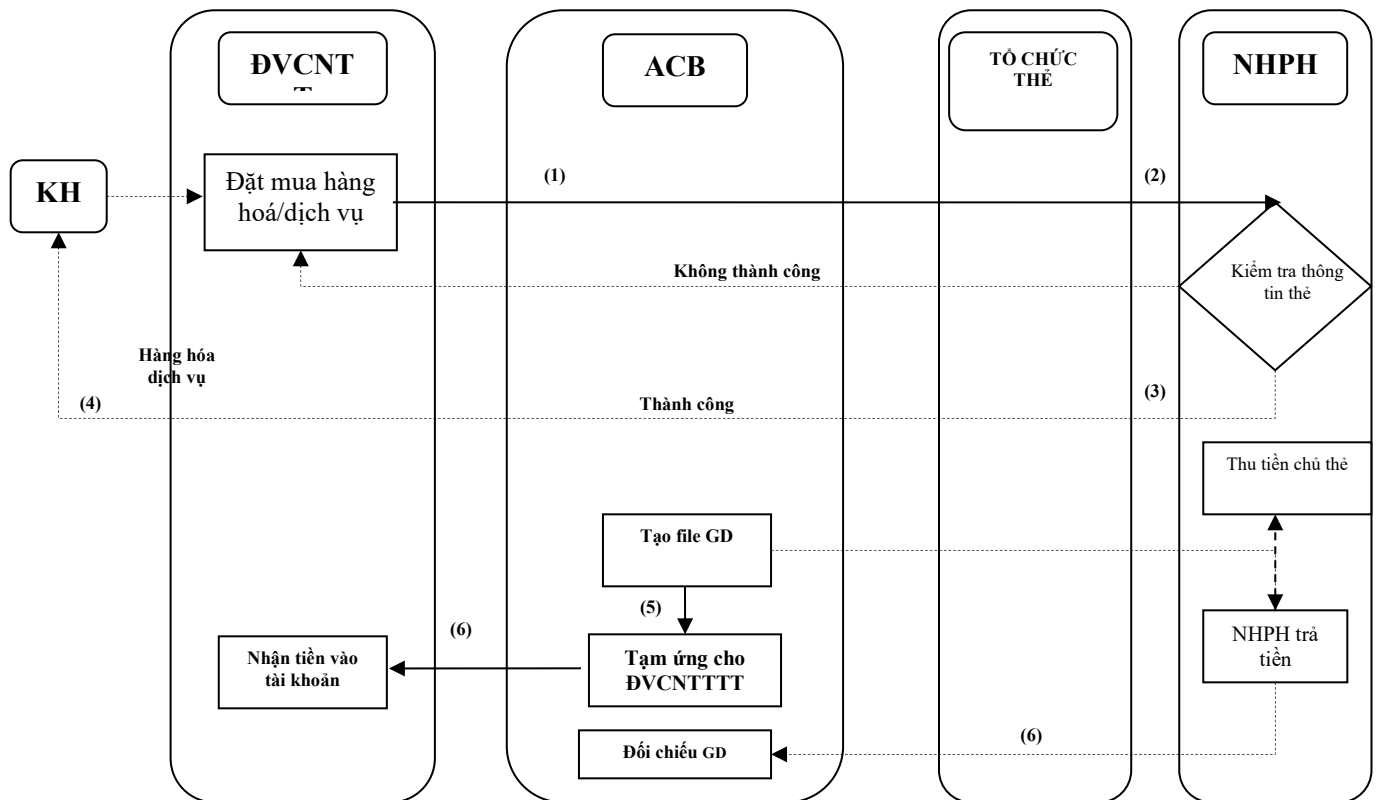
ĐVCNT
T

ACB

TỔ CHỨC THẺ

NHPH

KH

Đặt mua hàng hoá/dịch vụ

(1)

(2)

Kiểm tra thông tin thẻ

Không thành công

Hàng hóa dịch vụ

(4)

Thành công

(3)

Thu tiền chủ thẻ

Tạo file GD

(5)

(6)

Nhận tiền vào tài khoản

Tạm ứng cho ĐVCNTTTT

NHPH trả tiền

Đối chiếu GD

(6)